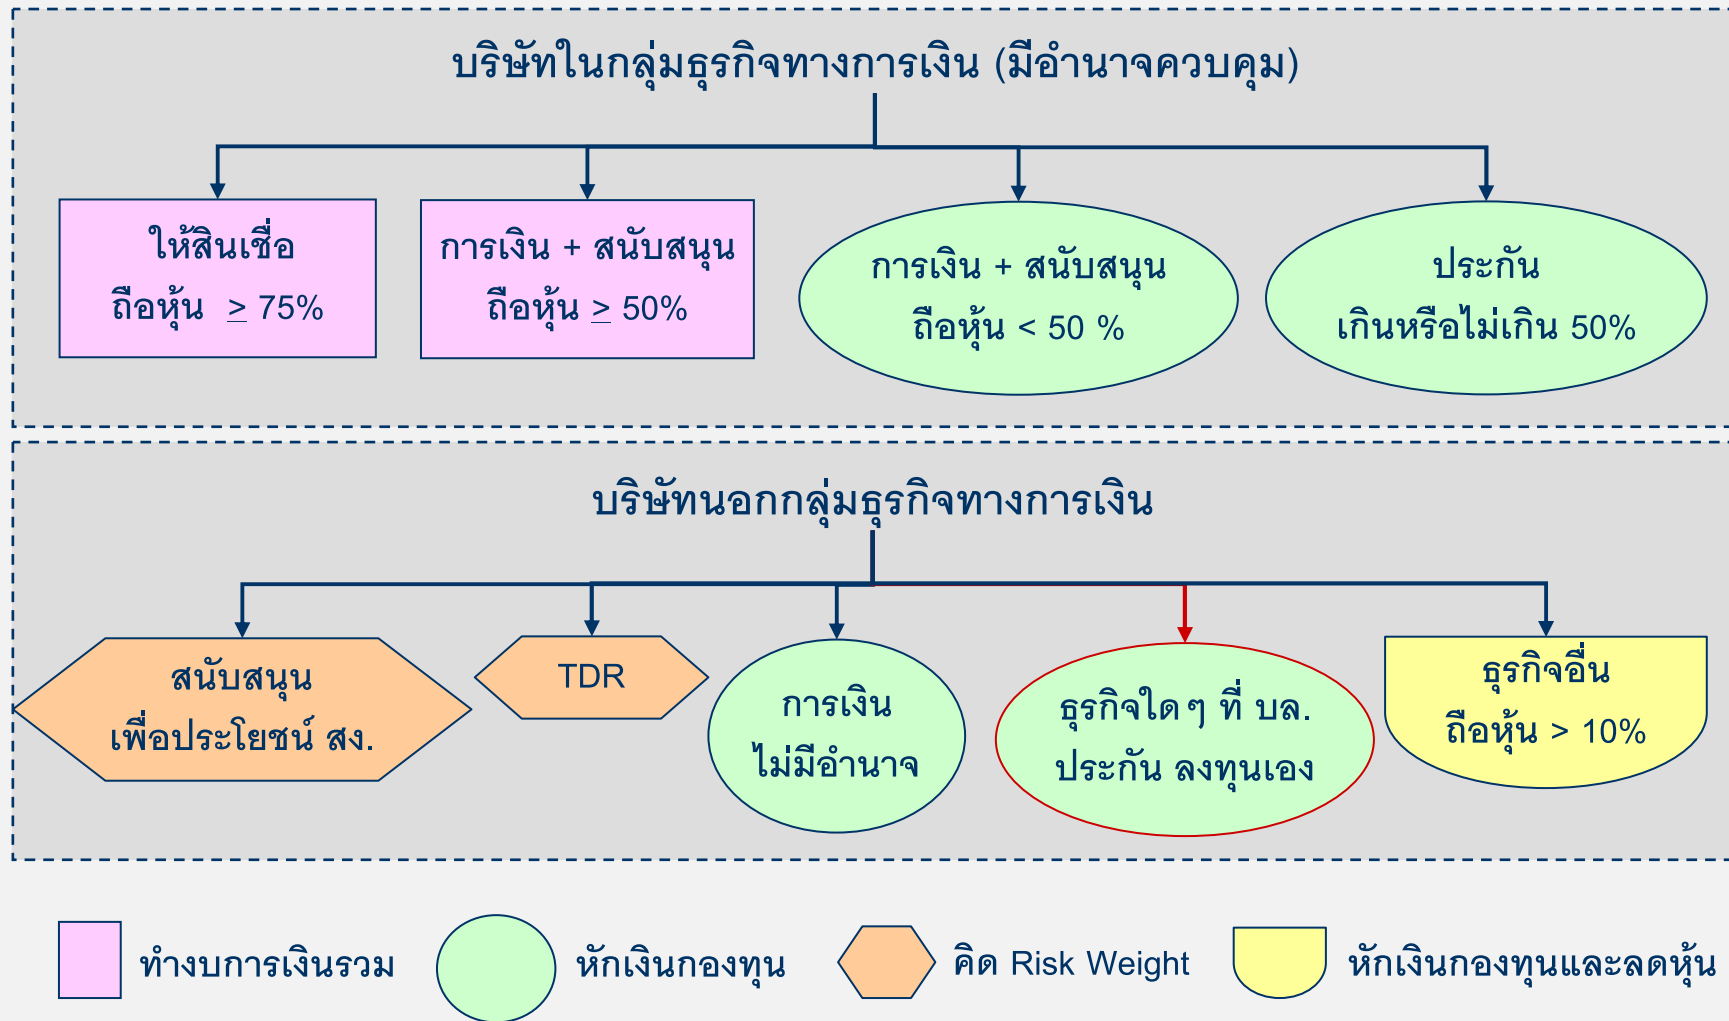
บริษัทในกลุ่มธุรกิจทางการเงิน (มีอำนาจควบคุม)

ให้สินเชื่อ
ถือหุ้น $\geq$ 75%

การเงิน + สนับสนุน
ถือหุ้น $\geq$ 50%

การเงิน + สนับสนุน
ถือหุ้น < 50 %

ประกัน
เกินหรือไม่เกิน 50%

บริษัทนอกกลุ่มธุรกิจทางการเงิน

สนับสนุน
เพื่อประโยชน์ สง.

TDR

การเงิน
ไม่มีอำนาจ

ธุรกิจใดๆ ที่ บล.
ประกัน ลงทุนเอง

ธุรกิจอื่น
ถือหุ้น > 10%

ทำงบการเงินรวม

หักเงินกองทุน

คิด Risk Weight

หักเงินกองทุนและลดหุ้น